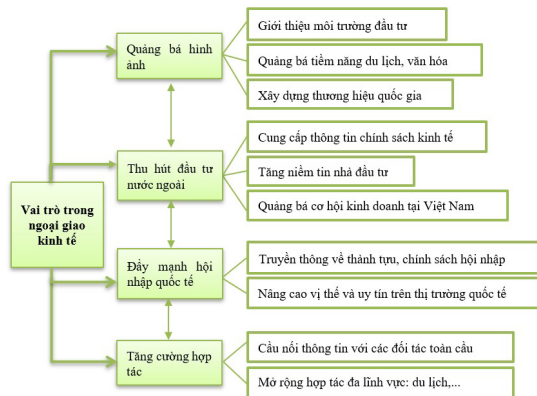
Vai trò trong ngoại giao kinh tế

Quảng bá hình ảnh

Giới thiệu môi trường đầu tư

Quảng bá tiềm năng du lịch, văn hóa

Xây dựng thương hiệu quốc gia

Thu hút đầu tư nước ngoài

Cung cấp thông tin chính sách kinh tế

Tăng niềm tin nhà đầu tư

Quảng bá cơ hội kinh doanh tại Việt Nam

Đẩy mạnh hội nhập quốc tế

Truyền thông về thành tựu, chính sách hội nhập

Nâng cao vị thế và uy tín trên thị trường quốc tế

Tăng cường hợp tác

Cầu nối thông tin với các đối tác toàn cầu

Mở rộng hợp tác đa lĩnh vực: du lịch,...